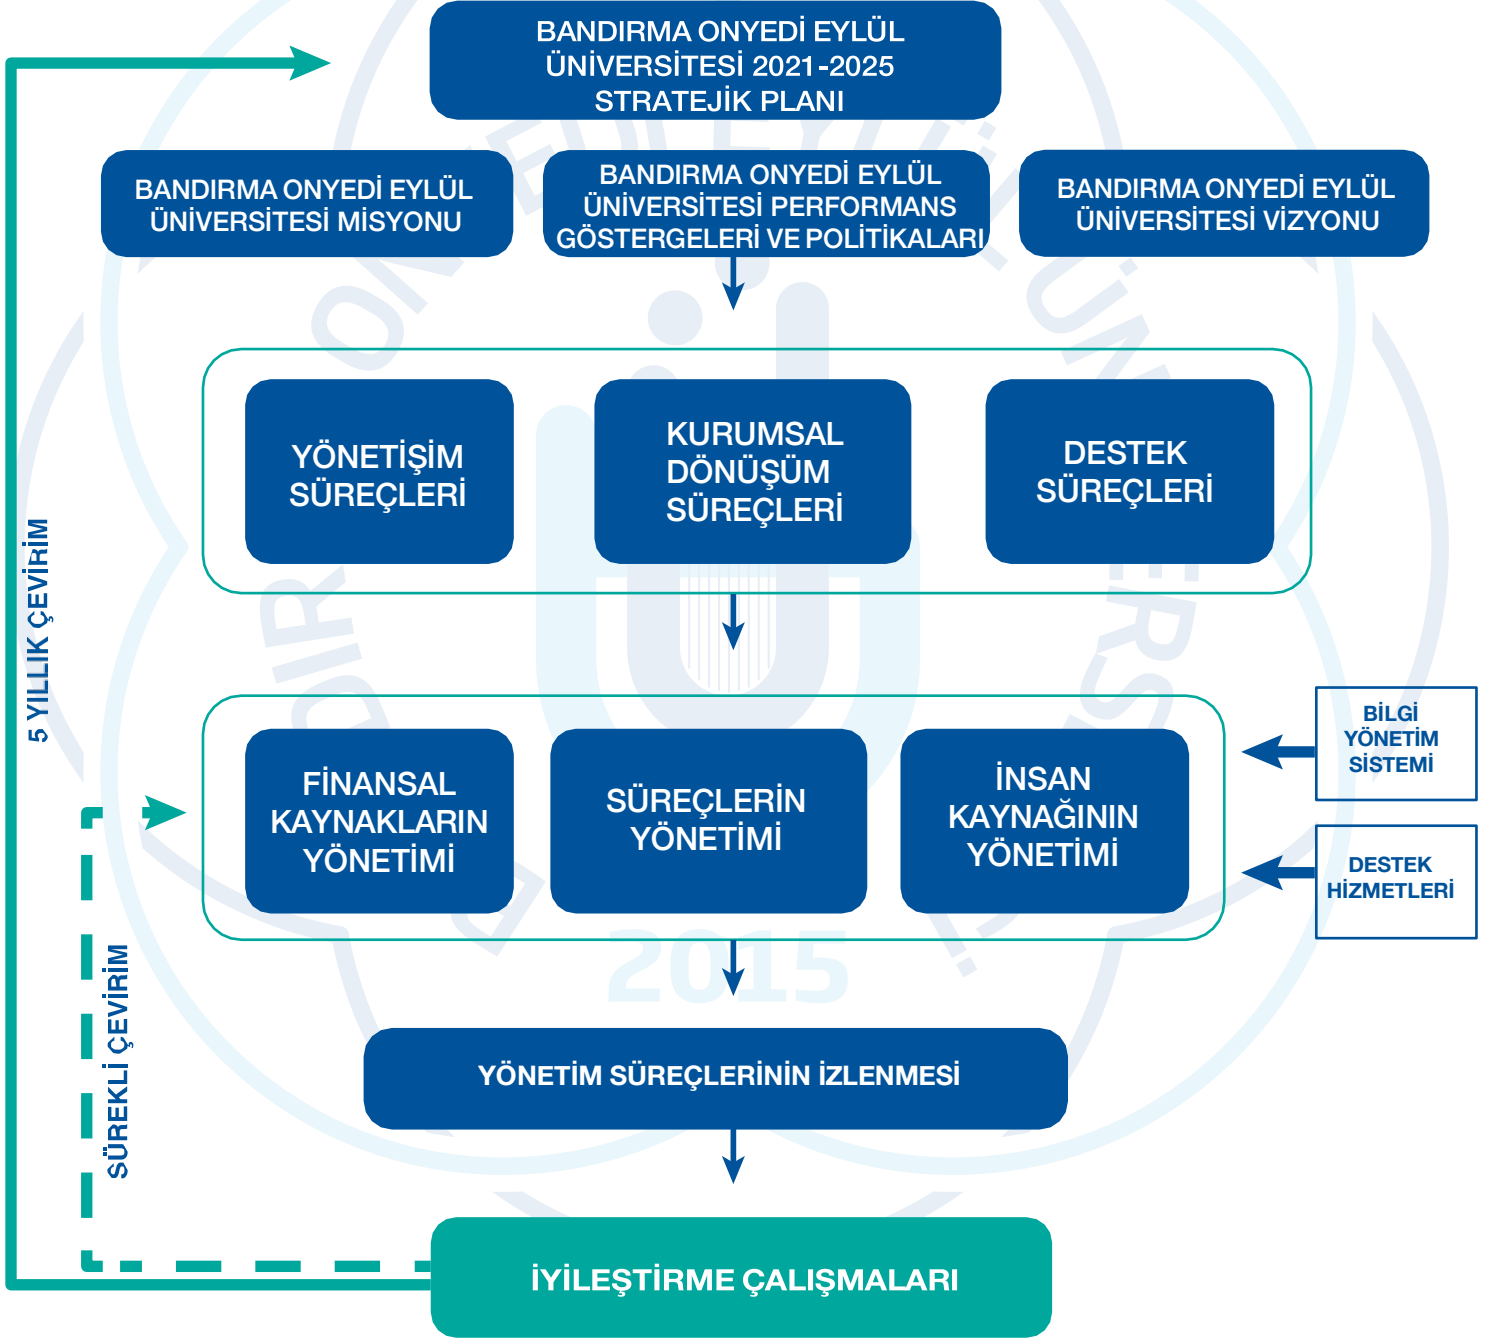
BANDIRMA ONYEDİ EYLÜL ÜNİVERSİTESİ 2021-2025 STRATEJİK PLANI

BANDIRMA ONYEDİ EYLÜL ÜNİVERSİTESİ MİSYONU

BANDIRMA ONYEDİ EYLÜL ÜNİVERSİTESİ PERFORMANS GÖSTERGELERİ VE POLİTİKALARI

BANDIRMA ONYEDİ EYLÜL ÜNİVERSİTESİ VİZYONU

YÖNETİŞİM SÜREÇLERİ

KURUMSAL DÖNÜŞÜM SÜREÇLERİ

DESTEK SÜREÇLERİ

5 YILLIK ÇEVİRİM

FİNANSAL KAYNAKLARIN YÖNETİMİ

SÜREÇLERİN YÖNETİMİ

İNSAN KAYNAĞININ YÖNETİMİ

BİLGİ YÖNETİM SİSTEMİ

DESTEK HİZMETLERİ

SÜREKLİ ÇEVİRİM

2015

YÖNETİM SÜREÇLERİNİN İZLENMESİ

İYİLEŞTİRME ÇALIŞMALARI